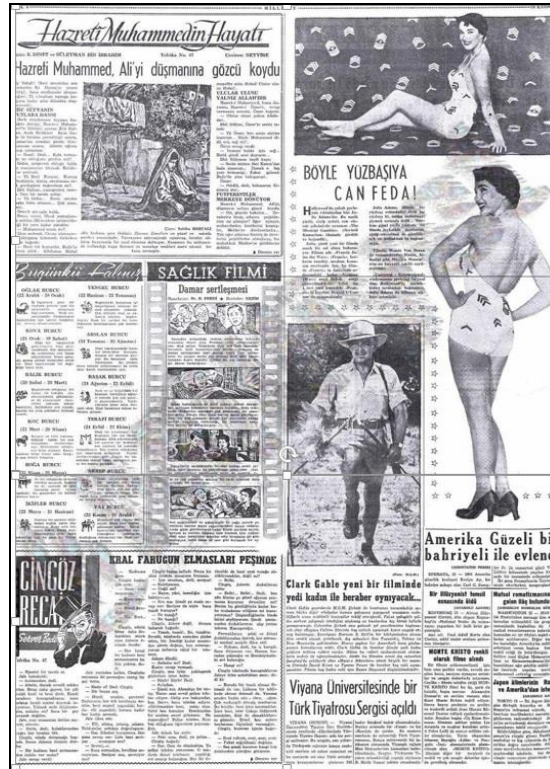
Hazreti Muhammedin Hayatı

Hazreti Muhammed, Ali'yi düşmanına gözcü koydu

SAĞLIK FİLMİ

Damar sertleşmesi

BÖYLE YÜZBAŞIYA CAN FEDA!

KRAL FARUGUN ELMASLARI PEŞİNDE

CİNGÖZ RECAİ

Clark Gable yeni bir filminde yedi kadın ile beraber oynayacak...

Viyana Üniversitesinde bir Türk Tiyatrosu Sergisi açıldı

Amerika Güzeli bir bahriyeli ile evlendi

OĞLAK BURCU

KOVA BURCU

BALIK BURCU

KOÇ BURCU

BOĞA BURCU

İKİZLER BURCU

YENGEÇ BURCU

ARSLAN BURCU

BAŞAK BURCU

TERAZİ BURCU

AKREP BURCU

YAY BURCU

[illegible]